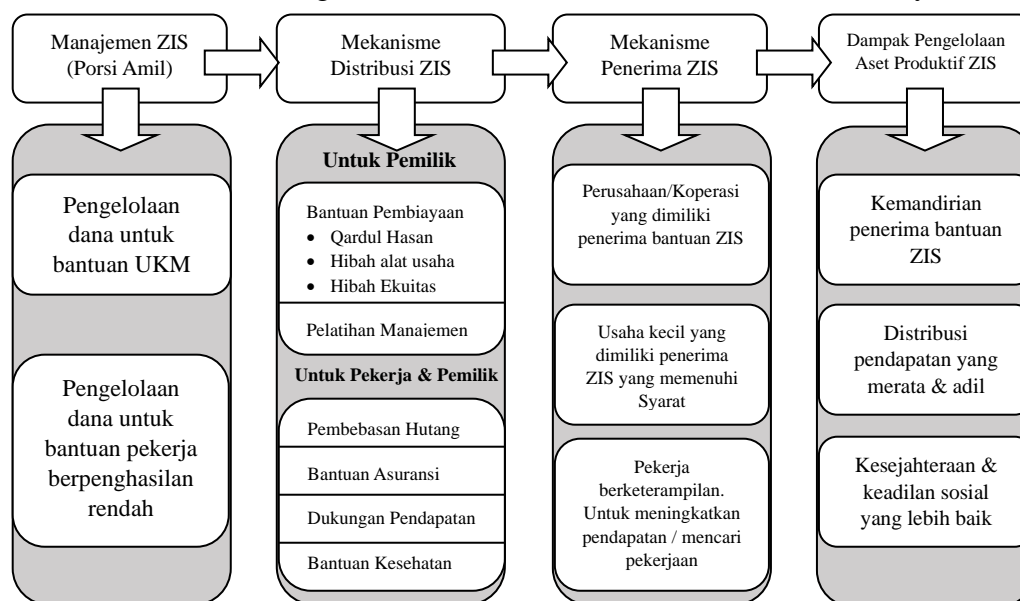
Manajemen ZIS (Porsi Amil)

Mekanisme Distribusi ZIS

Mekanisme Penerima ZIS

Dampak Pengelolaan Aset Produktif ZIS

Pengelolaan dana untuk bantuan UKM

Pengelolaan dana untuk bantuan pekerja berpenghasilan rendah

**Untuk Pemilik**

Bantuan Pembiayaan
- Qardul Hasan
- Hibah alat usaha
- Hibah Ekuitas

Pelatihan Manajemen

**Untuk Pekerja & Pemilik**

Pembebasan Hutang

Bantuan Asuransi

Dukungan Pendapatan

Bantuan Kesehatan

Perusahaan/Koperasi yang dimiliki penerima bantuan ZIS

Usaha kecil yang dimiliki penerima ZIS yang memenuhi Syarat

Pekerja berketerampilan. Untuk meningkatkan pendapatan / mencari pekerjaan

Kemandirian penerima bantuan ZIS

Distribusi pendapatan yang merata & adil

Kesejahteraan & keadilan sosial yang lebih baik